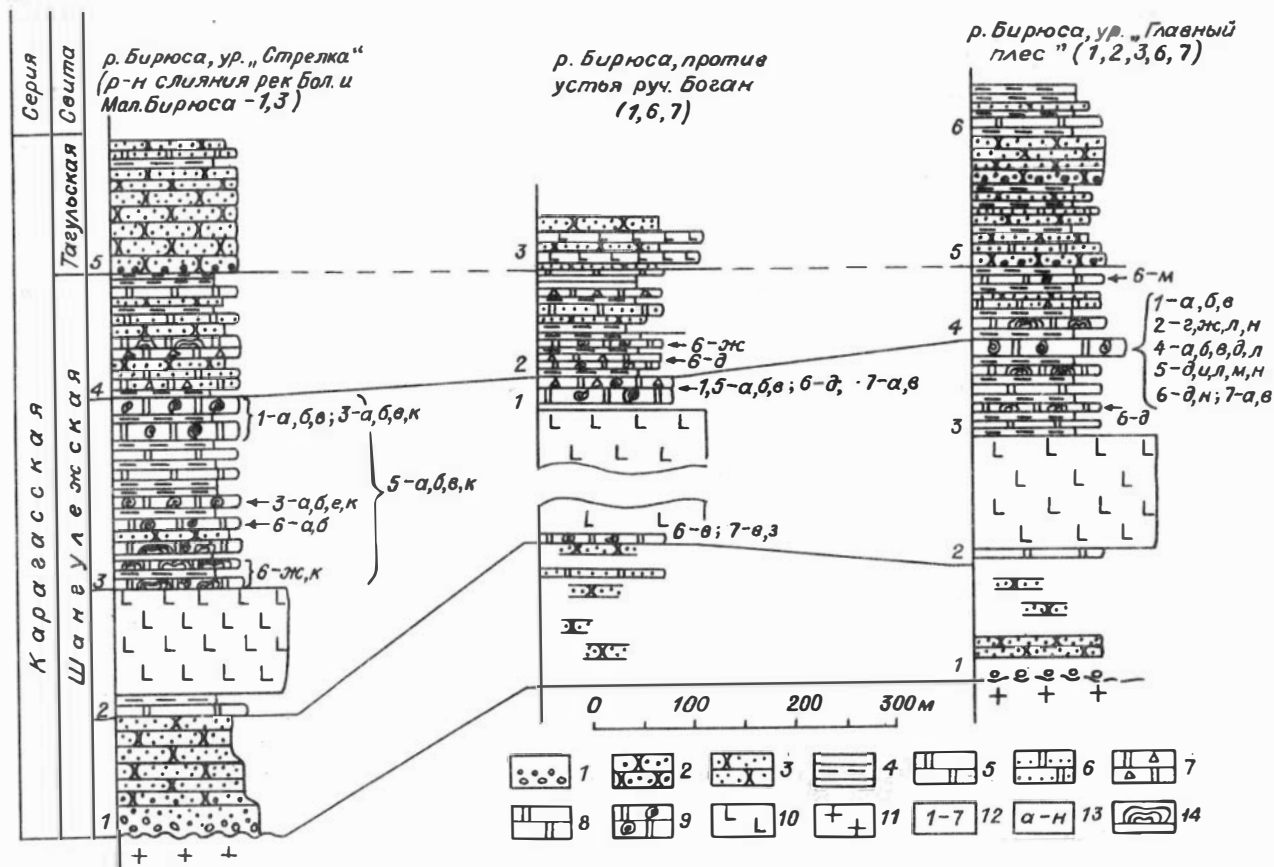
Серия | Свита

Карагасская | Шаневлежская | Тагульская

р. Бирюса, ур. „Стрелка" (р-н слияния рек Бол. и Мал. Бирюса - 1,3)

5
4
1-а,б,в; 3-а,б,в,к
3-а,б,е,к
6-а,б
5-а,б,в,к
6-ж,к
3
2
1

р. Бирюса, против устья руч. Боган (1,6,7)

3
6-ж
2
6-д
1
1,5-а,б,в; 6-д; 7-а,в
6-в; 7-в,з

р. Бирюса, ур. „Главный плес" (1,2,3,6,7)

6
5
6-м
4
1-а,б,в
2-г,ж,л,н
4-а,б,в,д,л
5-д,ц,л,м,н
6-д,н; 7-а,в
6-д
3
2
1

0 100 200 300м

1 2 3 4 5 6 7
8 9 10 11 1-7 12 а-н 13 14